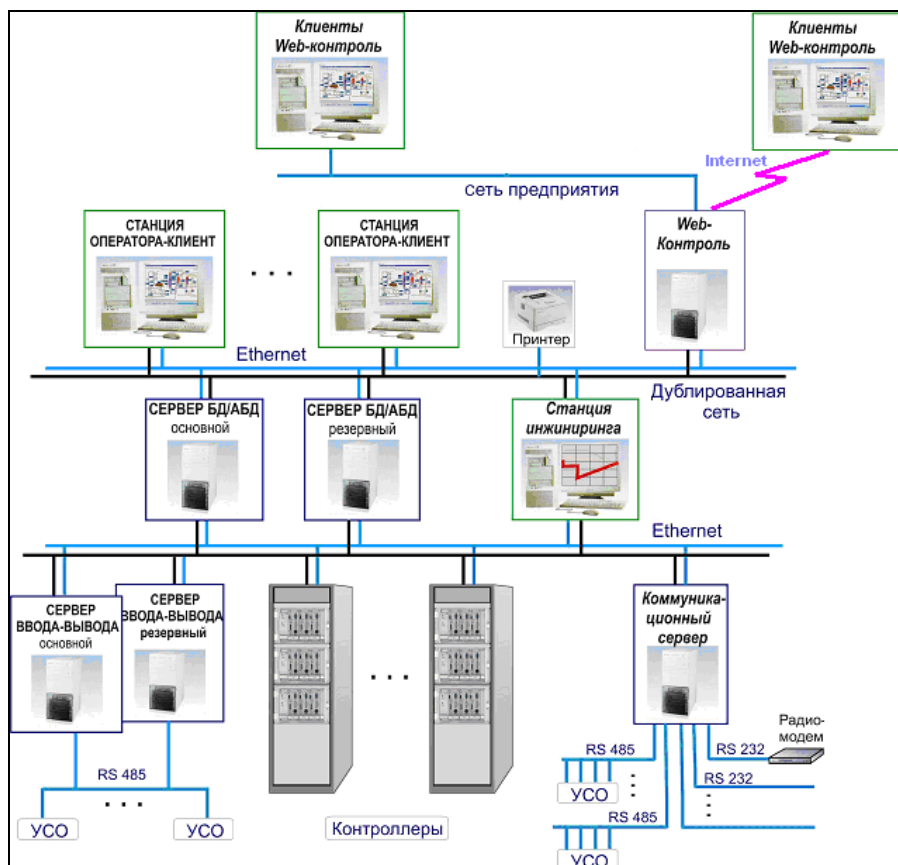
Клиенты Web-контроль

Клиенты Web-контроль

Internet

сеть предприятия

СТАНЦИЯ ОПЕРАТОРА-КЛИЕНТ

. . .

СТАНЦИЯ ОПЕРАТОРА-КЛИЕНТ

Web-Контроль

Принтер

Ethernet

Дублированная сеть

СЕРВЕР БД/АБД основной

СЕРВЕР БД/АБД резервный

Станция инжиниринга

Ethernet

СЕРВЕР ВВОДА-ВЫВОДА основной

СЕРВЕР ВВОДА-ВЫВОДА резервный

. . .

Коммуникационный сервер

Радиомодем

RS 485

RS 232

RS 232

RS 485

. . .

УСО

УСО

Контроллеры

УСО

RS 485

УСО